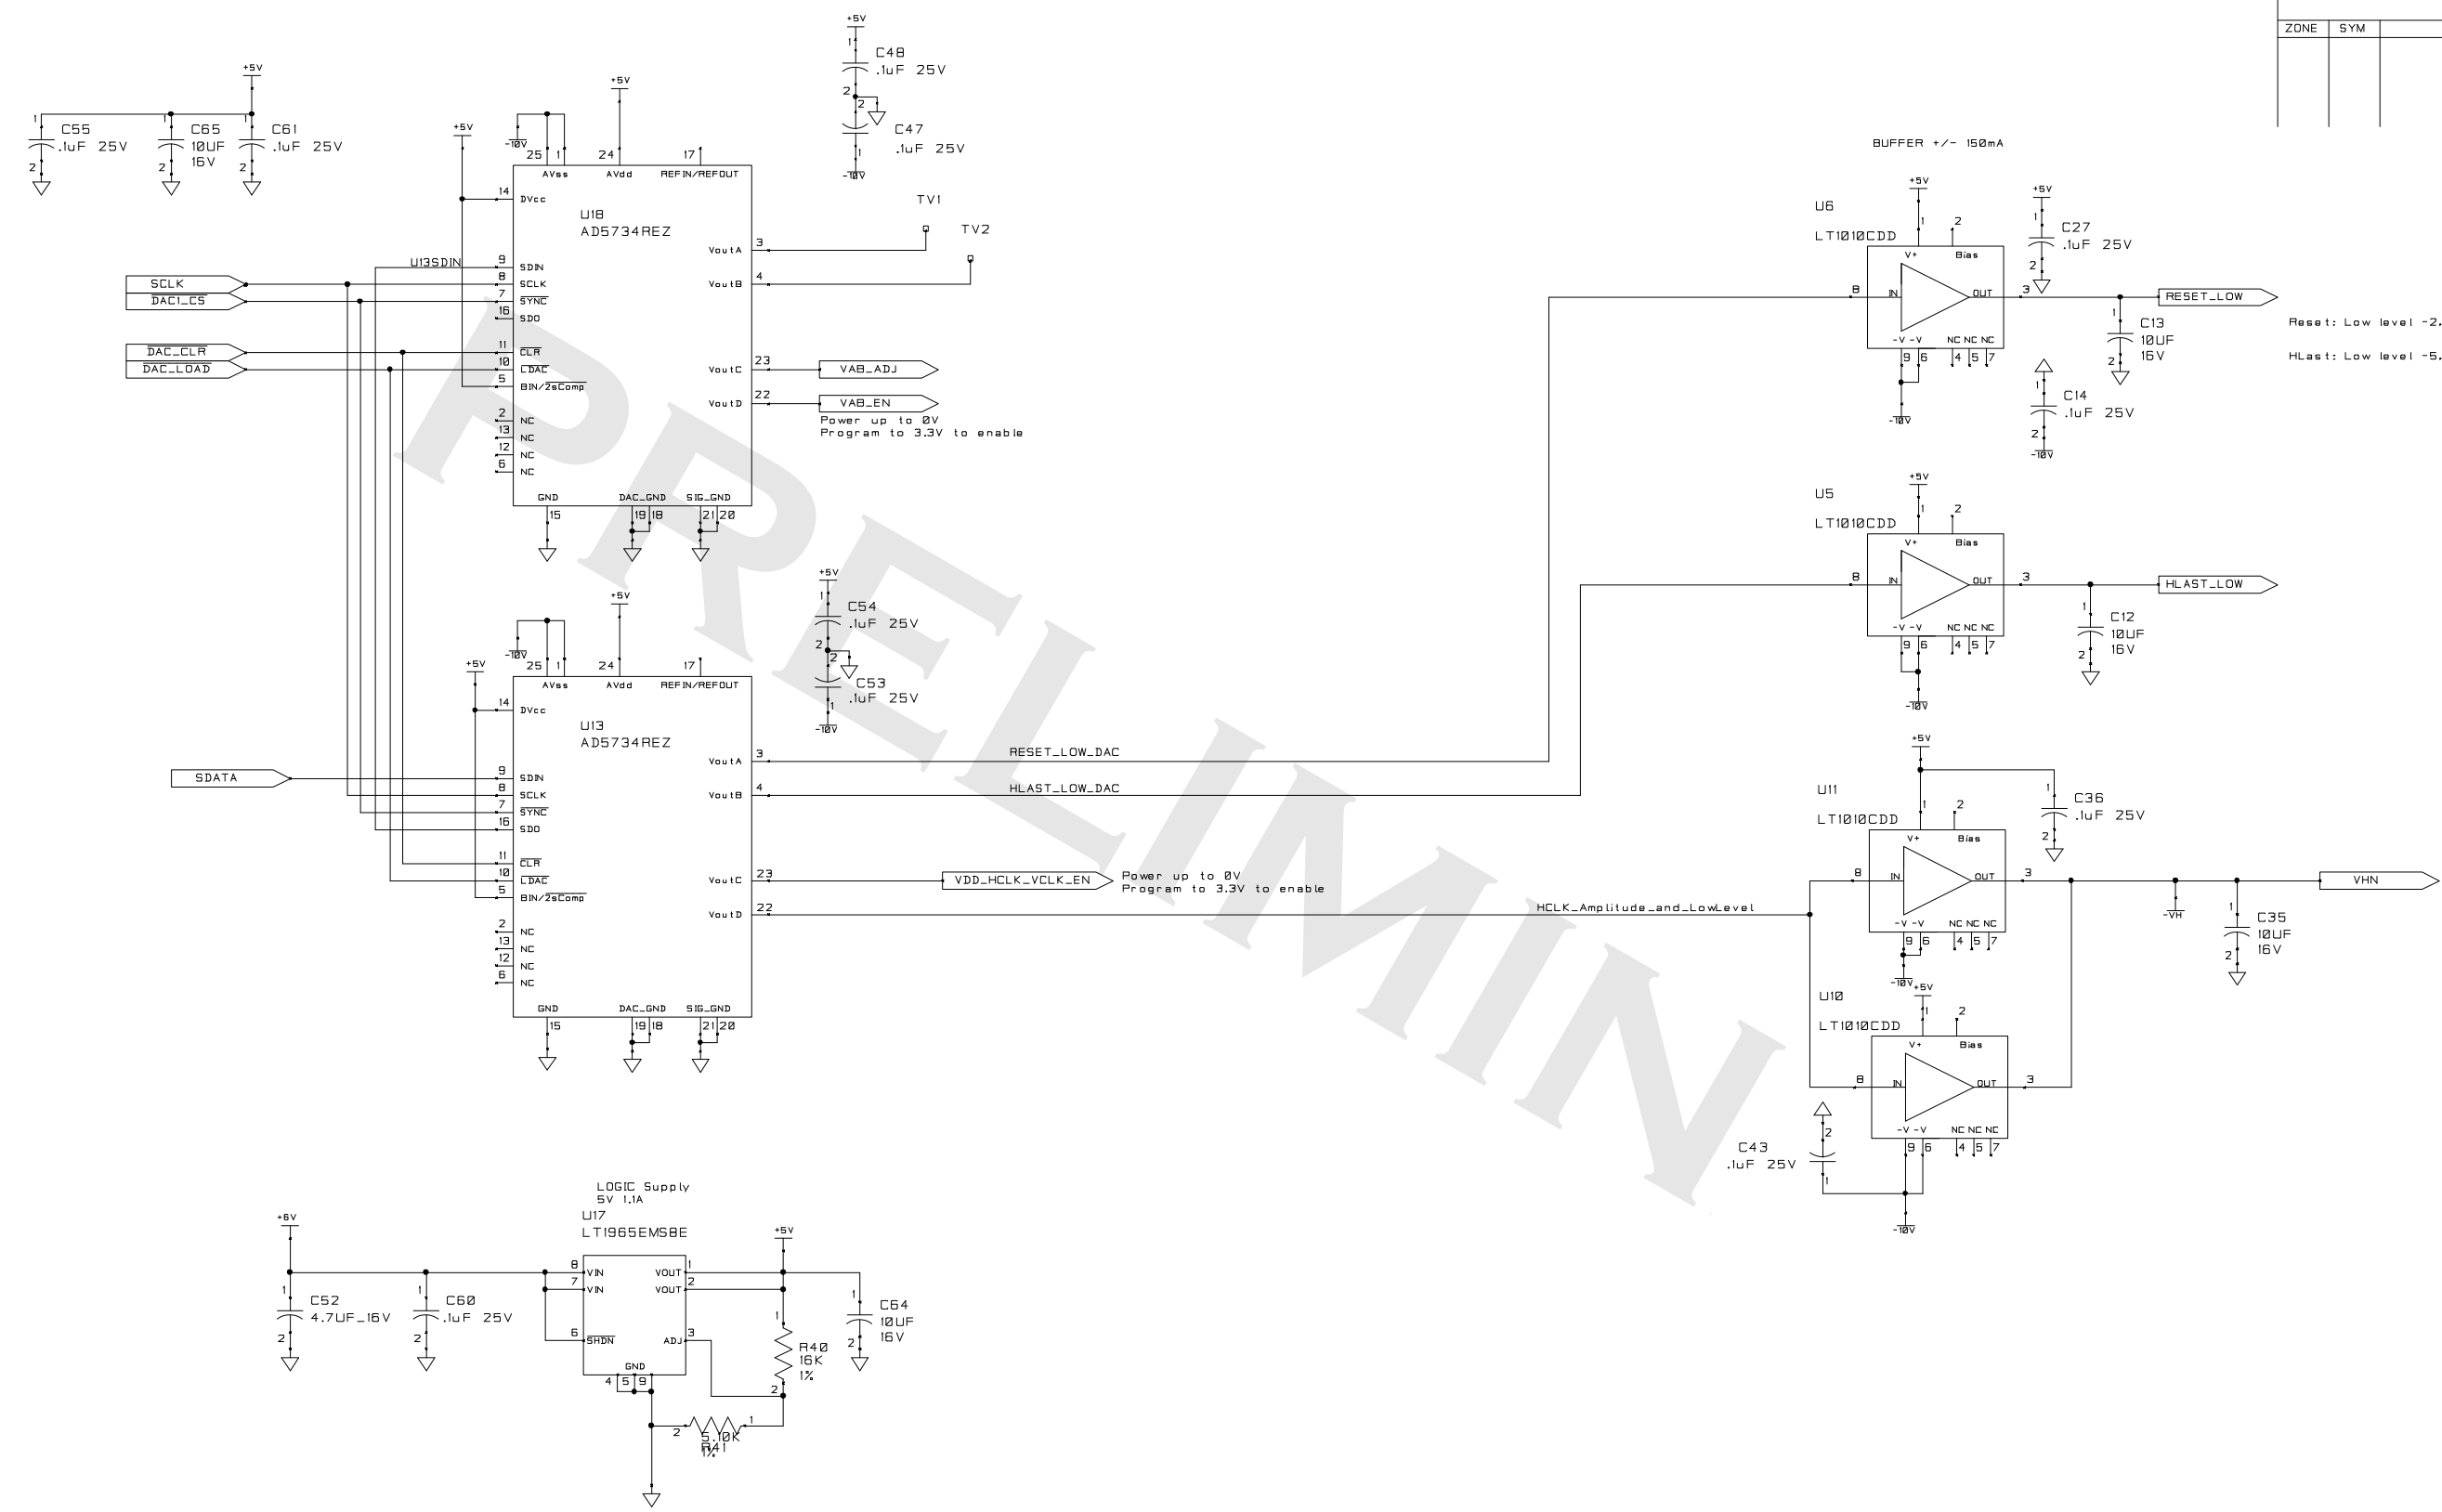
ZONE | SYM

+5V
C48
.1uF 25V
C47
.1uF 25V
-10V

+5V
C55
.1uF 25V
C65
10UF
16V
C61
.1uF 25V

+5V
-10V
25 1 24 17
AVss AVdd REFIN/REFOUT
+5V
14 DVcc
U18
AD5734REZ
U13SDIN
9 SDIN
8 SCLK
7 SYNC
16 SDO
11 CLR
10 LDAC
5 BIN/2sComp
2 NC
13 NC
12 NC
6 NC
GND DAC_GND SIG_GND
15 19 18 21 20
VoutA 3
VoutB 4
VoutC 23
VoutD 22
SCLK
DAC1_CS
DAC_CLR
DAC_LOAD
TV1
TV2
VAB_ADJ
VAB_EN
Power up to 0V
Program to 3.3V to enable

BUFFER +/- 150mA
U6
LT1010CDD
+5V
V+ Bias
IN OUT
-V -V NC NC NC
9 6 4 5 7
-10V
+5V
C27
.1uF 25V
RESET_LOW
C13
10UF
16V
C14
.1uF 25V
-10V
Reset: Low level -2.
HLast: Low level -5.

U5
LT1010CDD
+5V
HLAST_LOW
C12
10UF
16V
-10V

+5V
C54
.1uF 25V
C53
.1uF 25V
-10V

+5V
-10V
25 1 24 17
AVss AVdd REFIN/REFOUT
+5V
14 DVcc
U13
AD5734REZ
SDATA
9 SDIN
8 SCLK
7 SYNC
16 SDO
11 CLR
10 LDAC
5 BIN/2sComp
2 NC
13 NC
12 NC
6 NC
GND DAC_GND SIG_GND
15 19 18 21 20
VoutA 3
VoutB 4
VoutC 23
VoutD 22
RESET_LOW_DAC
HLAST_LOW_DAC
VDD_HCLK_VCLK_EN
Power up to 0V
Program to 3.3V to enable
HCLK_Amplitude_and_LowLevel

+5V
U11
LT1010CDD
C36
.1uF 25V
-10V
VHN
-VH
C35
10UF
16V
U10
LT1010CDD
+5V
C43
.1uF 25V
-10V

LOGIC Supply
5V 1.1A
U17
LT1965EMS8E
+6V
C52
4.7UF_16V
C60
.1uF 25V
8 VIN
7 VIN
6 SHDN
VOUT 1
VOUT 2
ADJ 3
GND
4 5 9
+5V
R40
16K
1%
C64
10UF
16V
5.10K
R41
1%

PRELIMIN